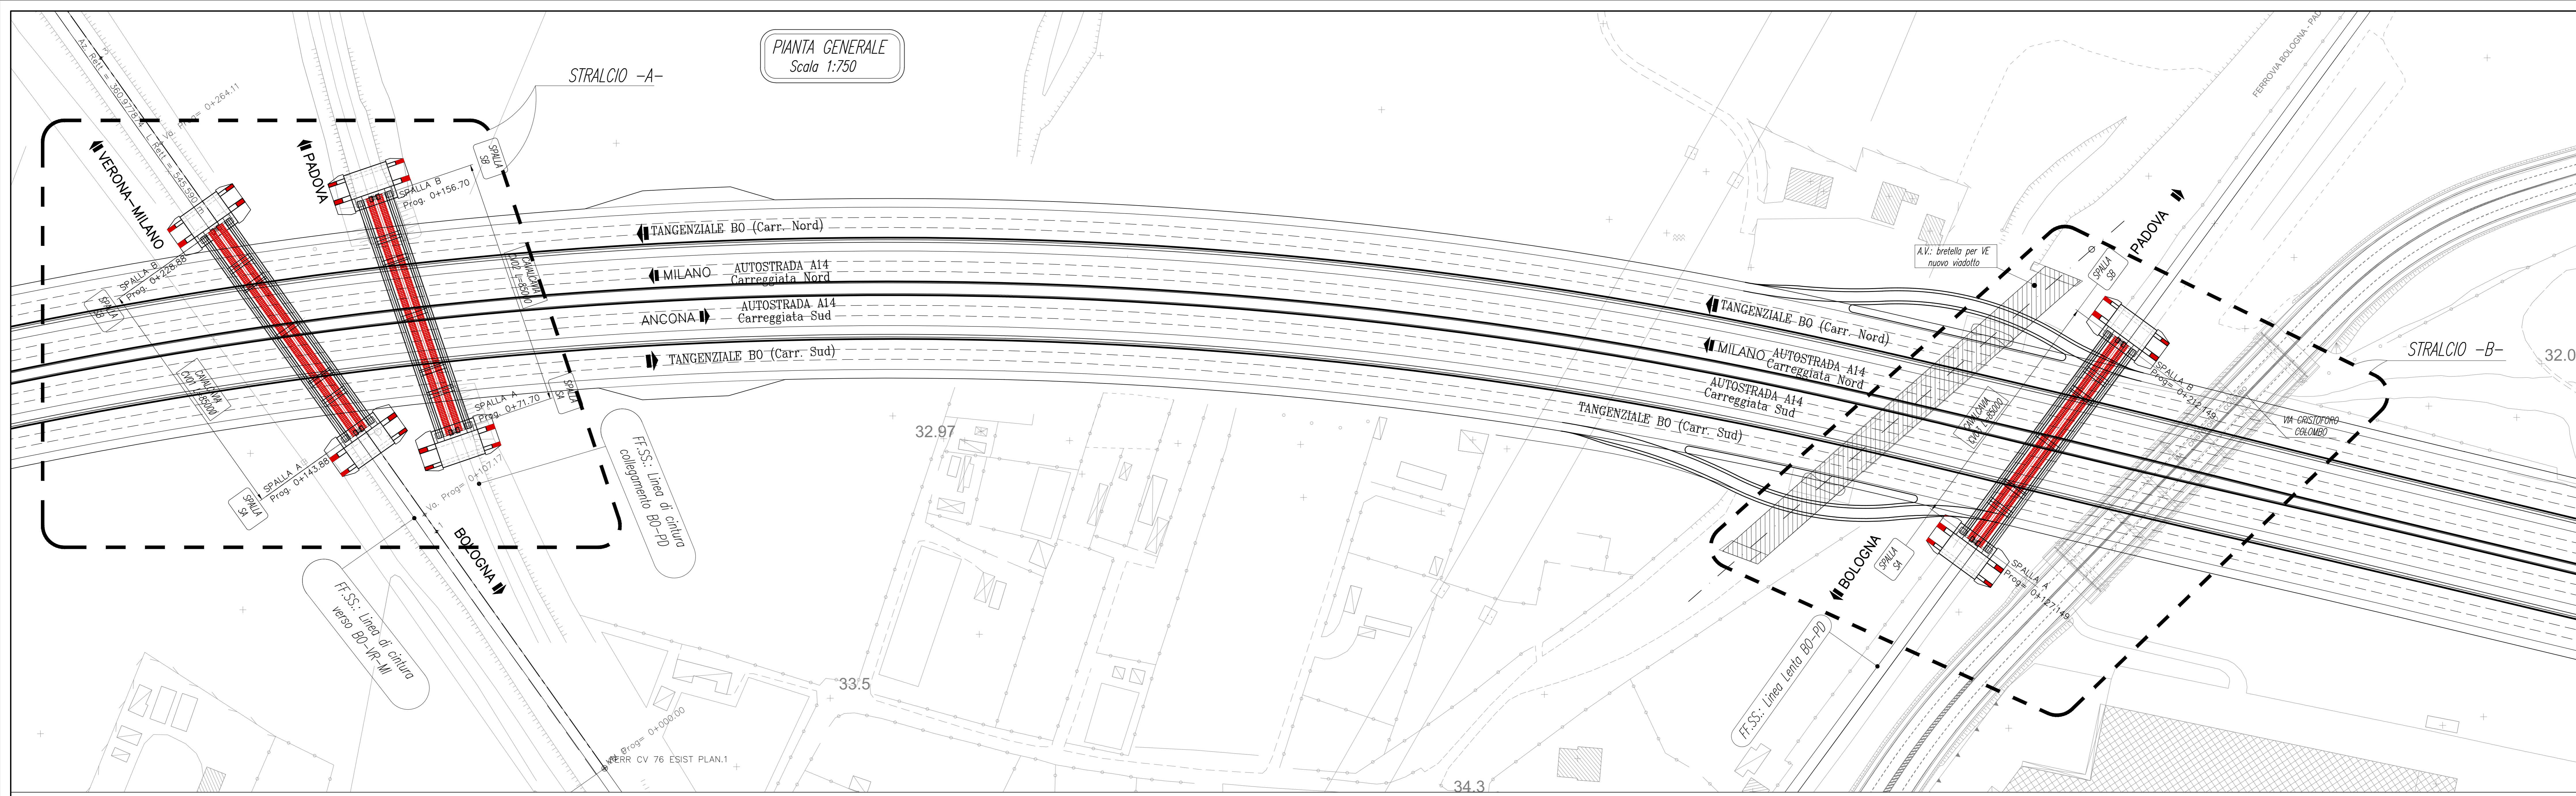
PIANTA GENERALE
Scala 1:750

STRALCIO -A-

VERONA-MILANO

PADOVA

SPALLA B
Prog. 0+156.70

SPALLA SB

TANGENZIALE BO (Carr. Nord)

MILANO AUTOSTRADA A14
Carreggiata Nord

ANCONA AUTOSTRADA A14
Carreggiata Sud

TANGENZIALE BO (Carr. Sud)

SPALLA B
Prog. 0+228.88

SPALLA A
Prog. 0+71.70

SPALLA SA

SPALLA A
Prog. 0+143.88

SPALLA SA

Va. Prog= 0+107.17

Va. Prog= 0+264.11

FF.SS.: Linea di cintura collegamento BO-PD

BOLOGNA

FF.SS.: Linea di cintura verso BO-VR-MI

Va. Prog= 0+000.00

FERR CV 76 ESIST PLAN.1

32.97

33.5

34.3

FERROVIA BOLOGNA - PAD

A.V.: bretella per VE nuovo viadotto

PADOVA

SPALLA SB

TANGENZIALE BO (Carr. Nord)

MILANO AUTOSTRADA A14
Carreggiata Nord

AUTOSTRADA A14
Carreggiata Sud

TANGENZIALE BO (Carr. Sud)

STRALCIO -B-

32.0

SPALLA B
Prog= 0+212.49

VIA CRISTOFORO COLOMBO

BOLOGNA

SPALLA SA

SPALLA A
Prog= 0+127.49

FF.SS.: Linea Lenta BO-PD